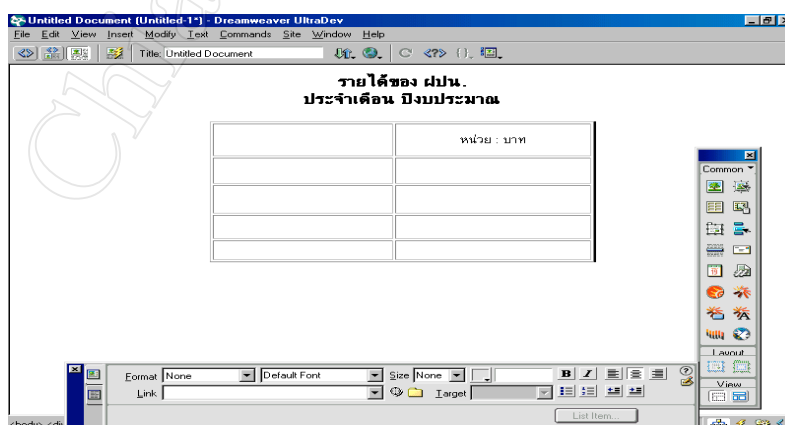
Untitled Document (Untitled-1*) - Dreamweaver UltraDev

File Edit View Insert Modify Text Commands Site Window Help

Title: Untitled Document

รายได้ของ ฝปน.
ประจำเดือน ปีงบประมาณ

| | หน่วย : บาท |
|---|---|
| | |
| | |
| | |
| | |

Common

Layout

View

Format None Default Font Size None B I

Link Target

List Item...

<body> <di